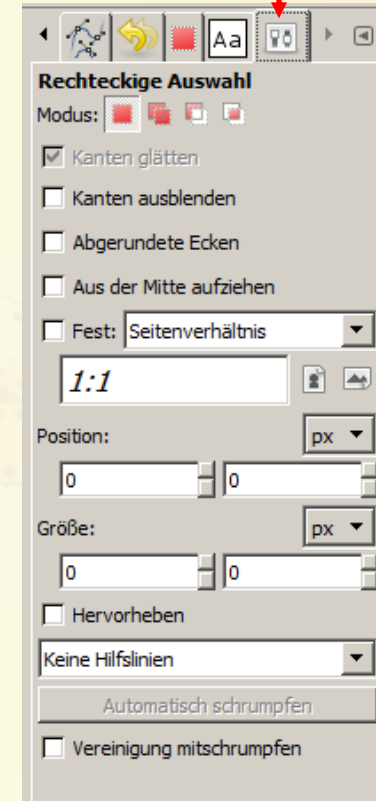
Aa

Rechteckige Auswahl

Modus:

Kanten glätten

Kanten ausblenden

Abgerundete Ecken

Aus der Mitte aufziehen

Fest: Seitenverhältnis

1:1

Position: px

0 0

Größe: px

0 0

Hervorheben

Keine Hilfslinien

Automatisch schrumpfen

Vereinigung mitschrumpfen